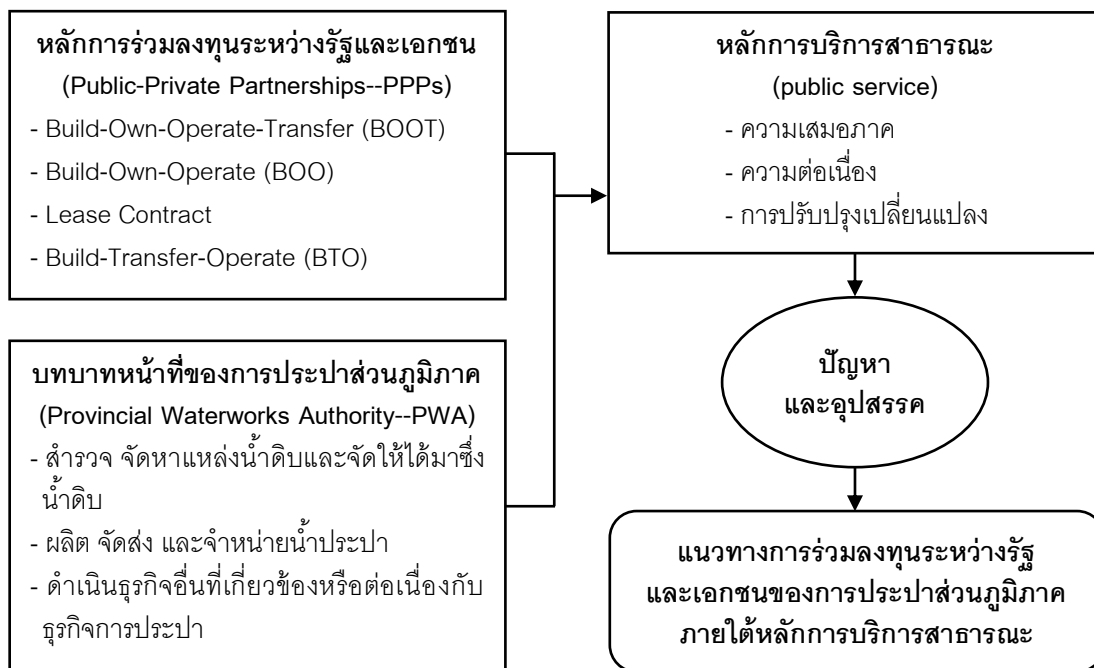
หลักการร่วมลงทุนระหว่างรัฐและเอกชน
(Public-Private Partnerships--PPPs)
- Build-Own-Operate-Transfer (BOOT)
- Build-Own-Operate (BOO)
- Lease Contract
- Build-Transfer-Operate (BTO)

บทบาทหน้าที่ของการประปาส่วนภูมิภาค
(Provincial Waterworks Authority--PWA)
- สำรวจ จัดหาแหล่งน้ำดิบและจัดให้ได้มาซึ่งน้ำดิบ
- ผลิต จัดส่ง และจำหน่ายน้ำประปา
- ดำเนินธุรกิจอื่นที่เกี่ยวข้องหรือต่อเนื่องกับธุรกิจการประปา

หลักการบริการสาธารณะ
(public service)
- ความเสมอภาค
- ความต่อเนื่อง
- การปรับปรุงเปลี่ยนแปลง

ปัญหา
และอุปสรรค

แนวทางการร่วมลงทุนระหว่างรัฐ
และเอกชนของการประปาส่วนภูมิภาค
ภายใต้หลักการบริการสาธารณะ